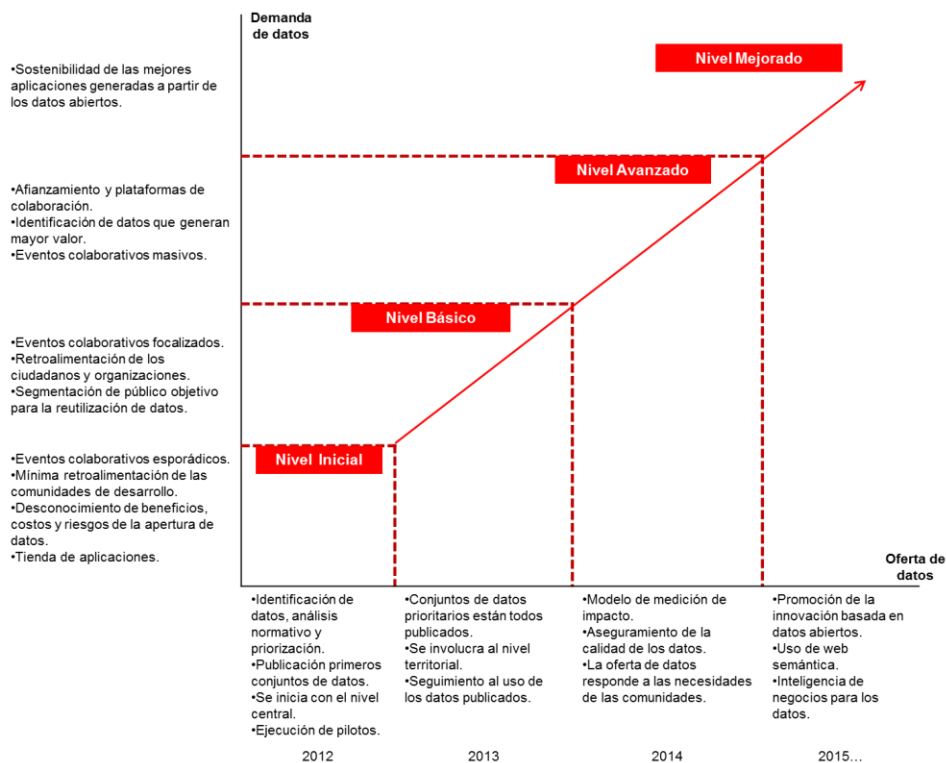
Demanda de datos

•Sostenibilidad de las mejores aplicaciones generadas a partir de los datos abiertos.

•Afianzamiento y plataformas de colaboración.
•Identificación de datos que generan mayor valor.
•Eventos colaborativos masivos.

•Eventos colaborativos focalizados.
•Retroalimentación de los ciudadanos y organizaciones.
•Segmentación de público objetivo para la reutilización de datos.

•Eventos colaborativos esporádicos.
•Mínima retroalimentación de las comunidades de desarrollo.
•Desconocimiento de beneficios, costos y riesgos de la apertura de datos.
•Tienda de aplicaciones.

Nivel Mejorado

Nivel Avanzado

Nivel Básico

Nivel Inicial

Oferta de datos

•Identificación de datos, análisis normativo y priorización.
•Publicación primeros conjuntos de datos.
•Se inicia con el nivel central.
•Ejecución de pilotos.

•Conjuntos de datos prioritarios están todos publicados.
•Se involucra al nivel territorial.
•Seguimiento al uso de los datos publicados.

•Modelo de medición de impacto.
•Aseguramiento de la calidad de los datos.
•La oferta de datos responde a las necesidades de las comunidades.

•Promoción de la innovación basada en datos abiertos.
•Uso de web semántica.
•Inteligencia de negocios para los datos.

2012

2013

2014

2015…